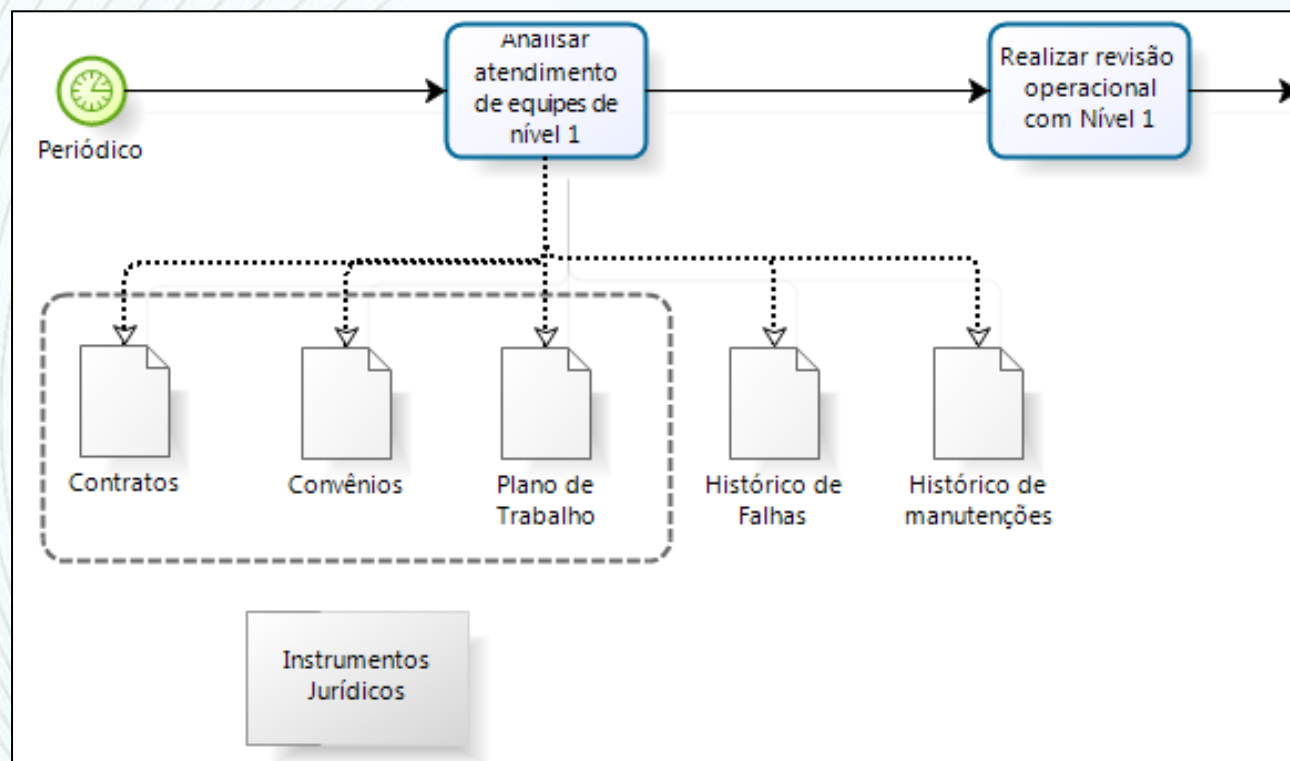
Periódico

Analisar atendimento de equipes de nível 1

Realizar revisão operacional com Nível 1

Contratos

Convênios

Plano de Trabalho

Histórico de Falhas

Histórico de manutenções

Instrumentos Jurídicos